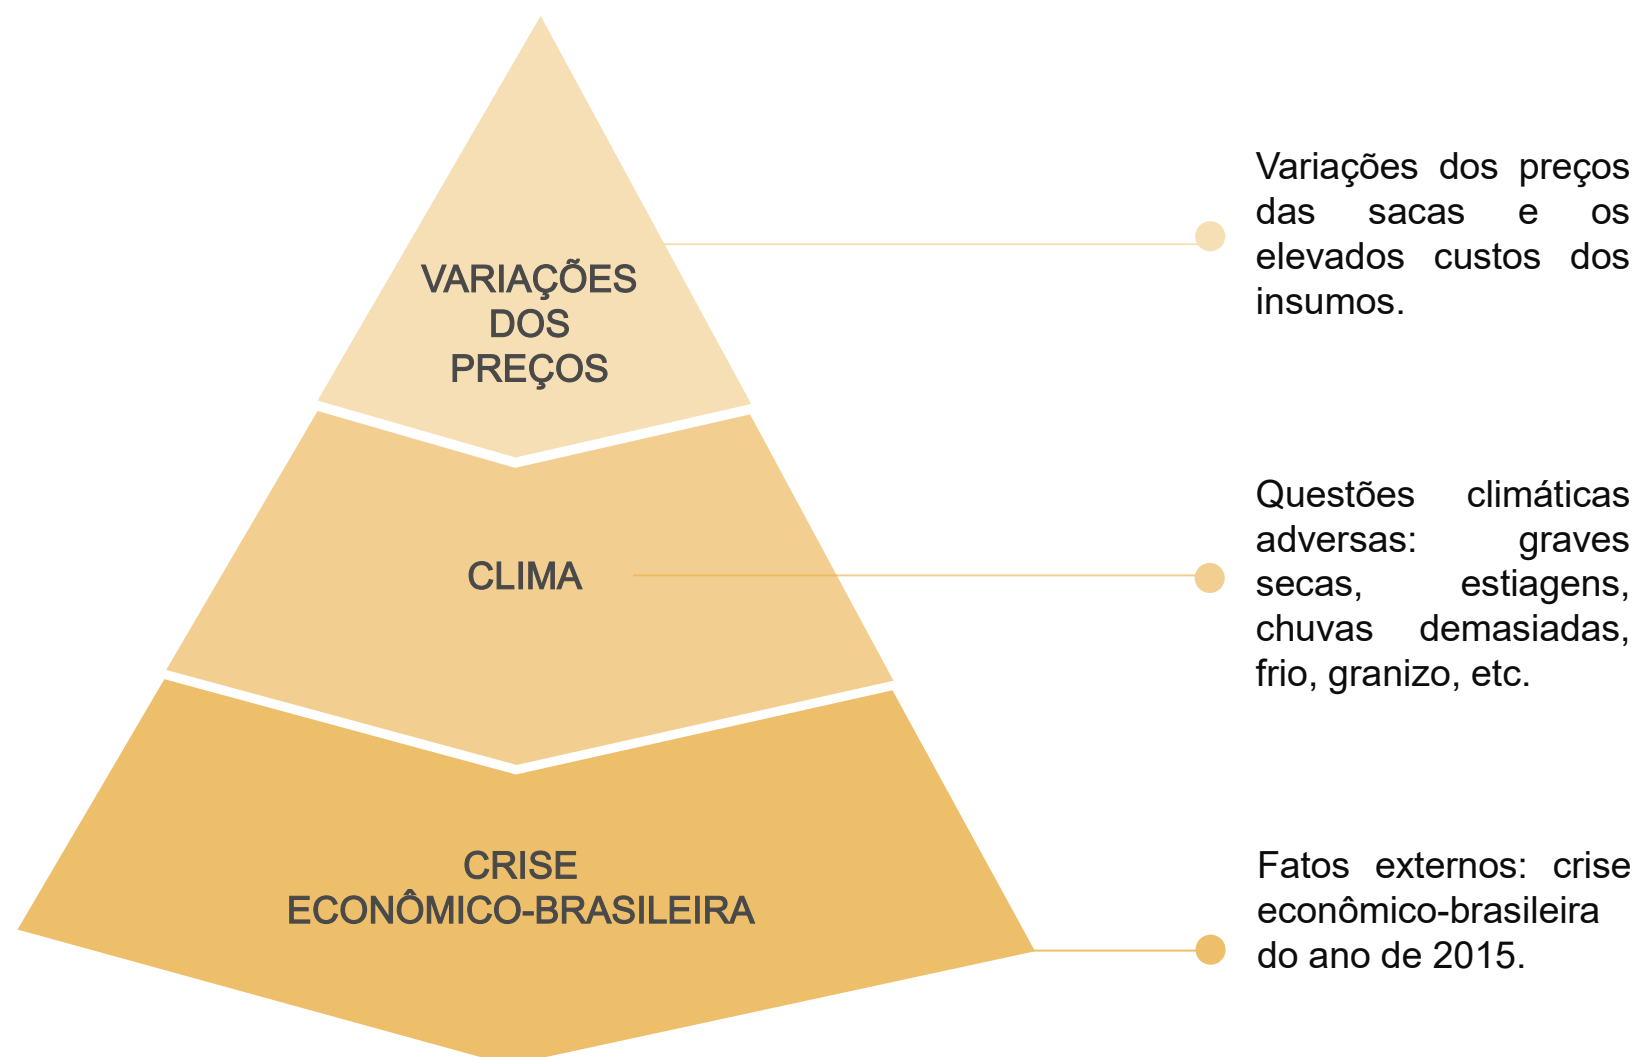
VARIAÇÕES DOS PREÇOS

Variações dos preços das sacas e os elevados custos dos insumos.

CLIMA

Questões climáticas adversas: graves secas, estiagens, chuvas demasiadas, frio, granizo, etc.

CRISE ECONÔMICO-BRASILEIRA

Fatos externos: crise econômico-brasileira do ano de 2015.